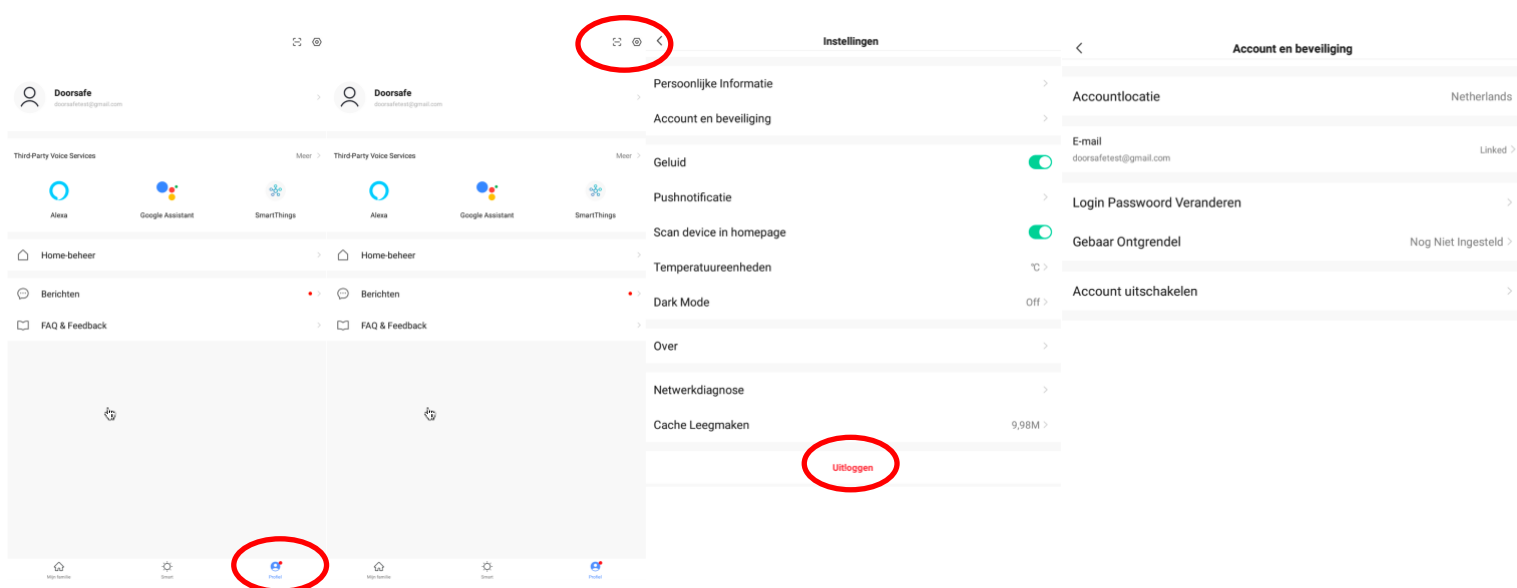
Doorsafe
doorsafetest@gmail.com

Third-Party Voice Services
Meer

Alexa
Google Assistant
SmartThings

Home-beheer

Berichten

FAQ & Feedback

Mijn familie
Smart
Profiel

Doorsafe
doorsafetest@gmail.com

Third-Party Voice Services
Meer

Alexa
Google Assistant
SmartThings

Home-beheer

Berichten

FAQ & Feedback

Mijn familie
Smart
Profiel

Instellingen

Persoonlijke Informatie

Account en beveiliging

Geluid

Pushnotificatie

Scan device in homepage

Temperatuureenheden
℃

Dark Mode
Off

Over

Netwerkdiagnose

Cache Leegmaken
9,98M

Uitloggen

Account en beveiliging

Accountlocatie
Netherlands

E-mail
doorsafetest@gmail.com
Linked

Login Password Veranderen

Gebaar Ontgrendel
Nog Niet Ingesteld

Account uitschakelen